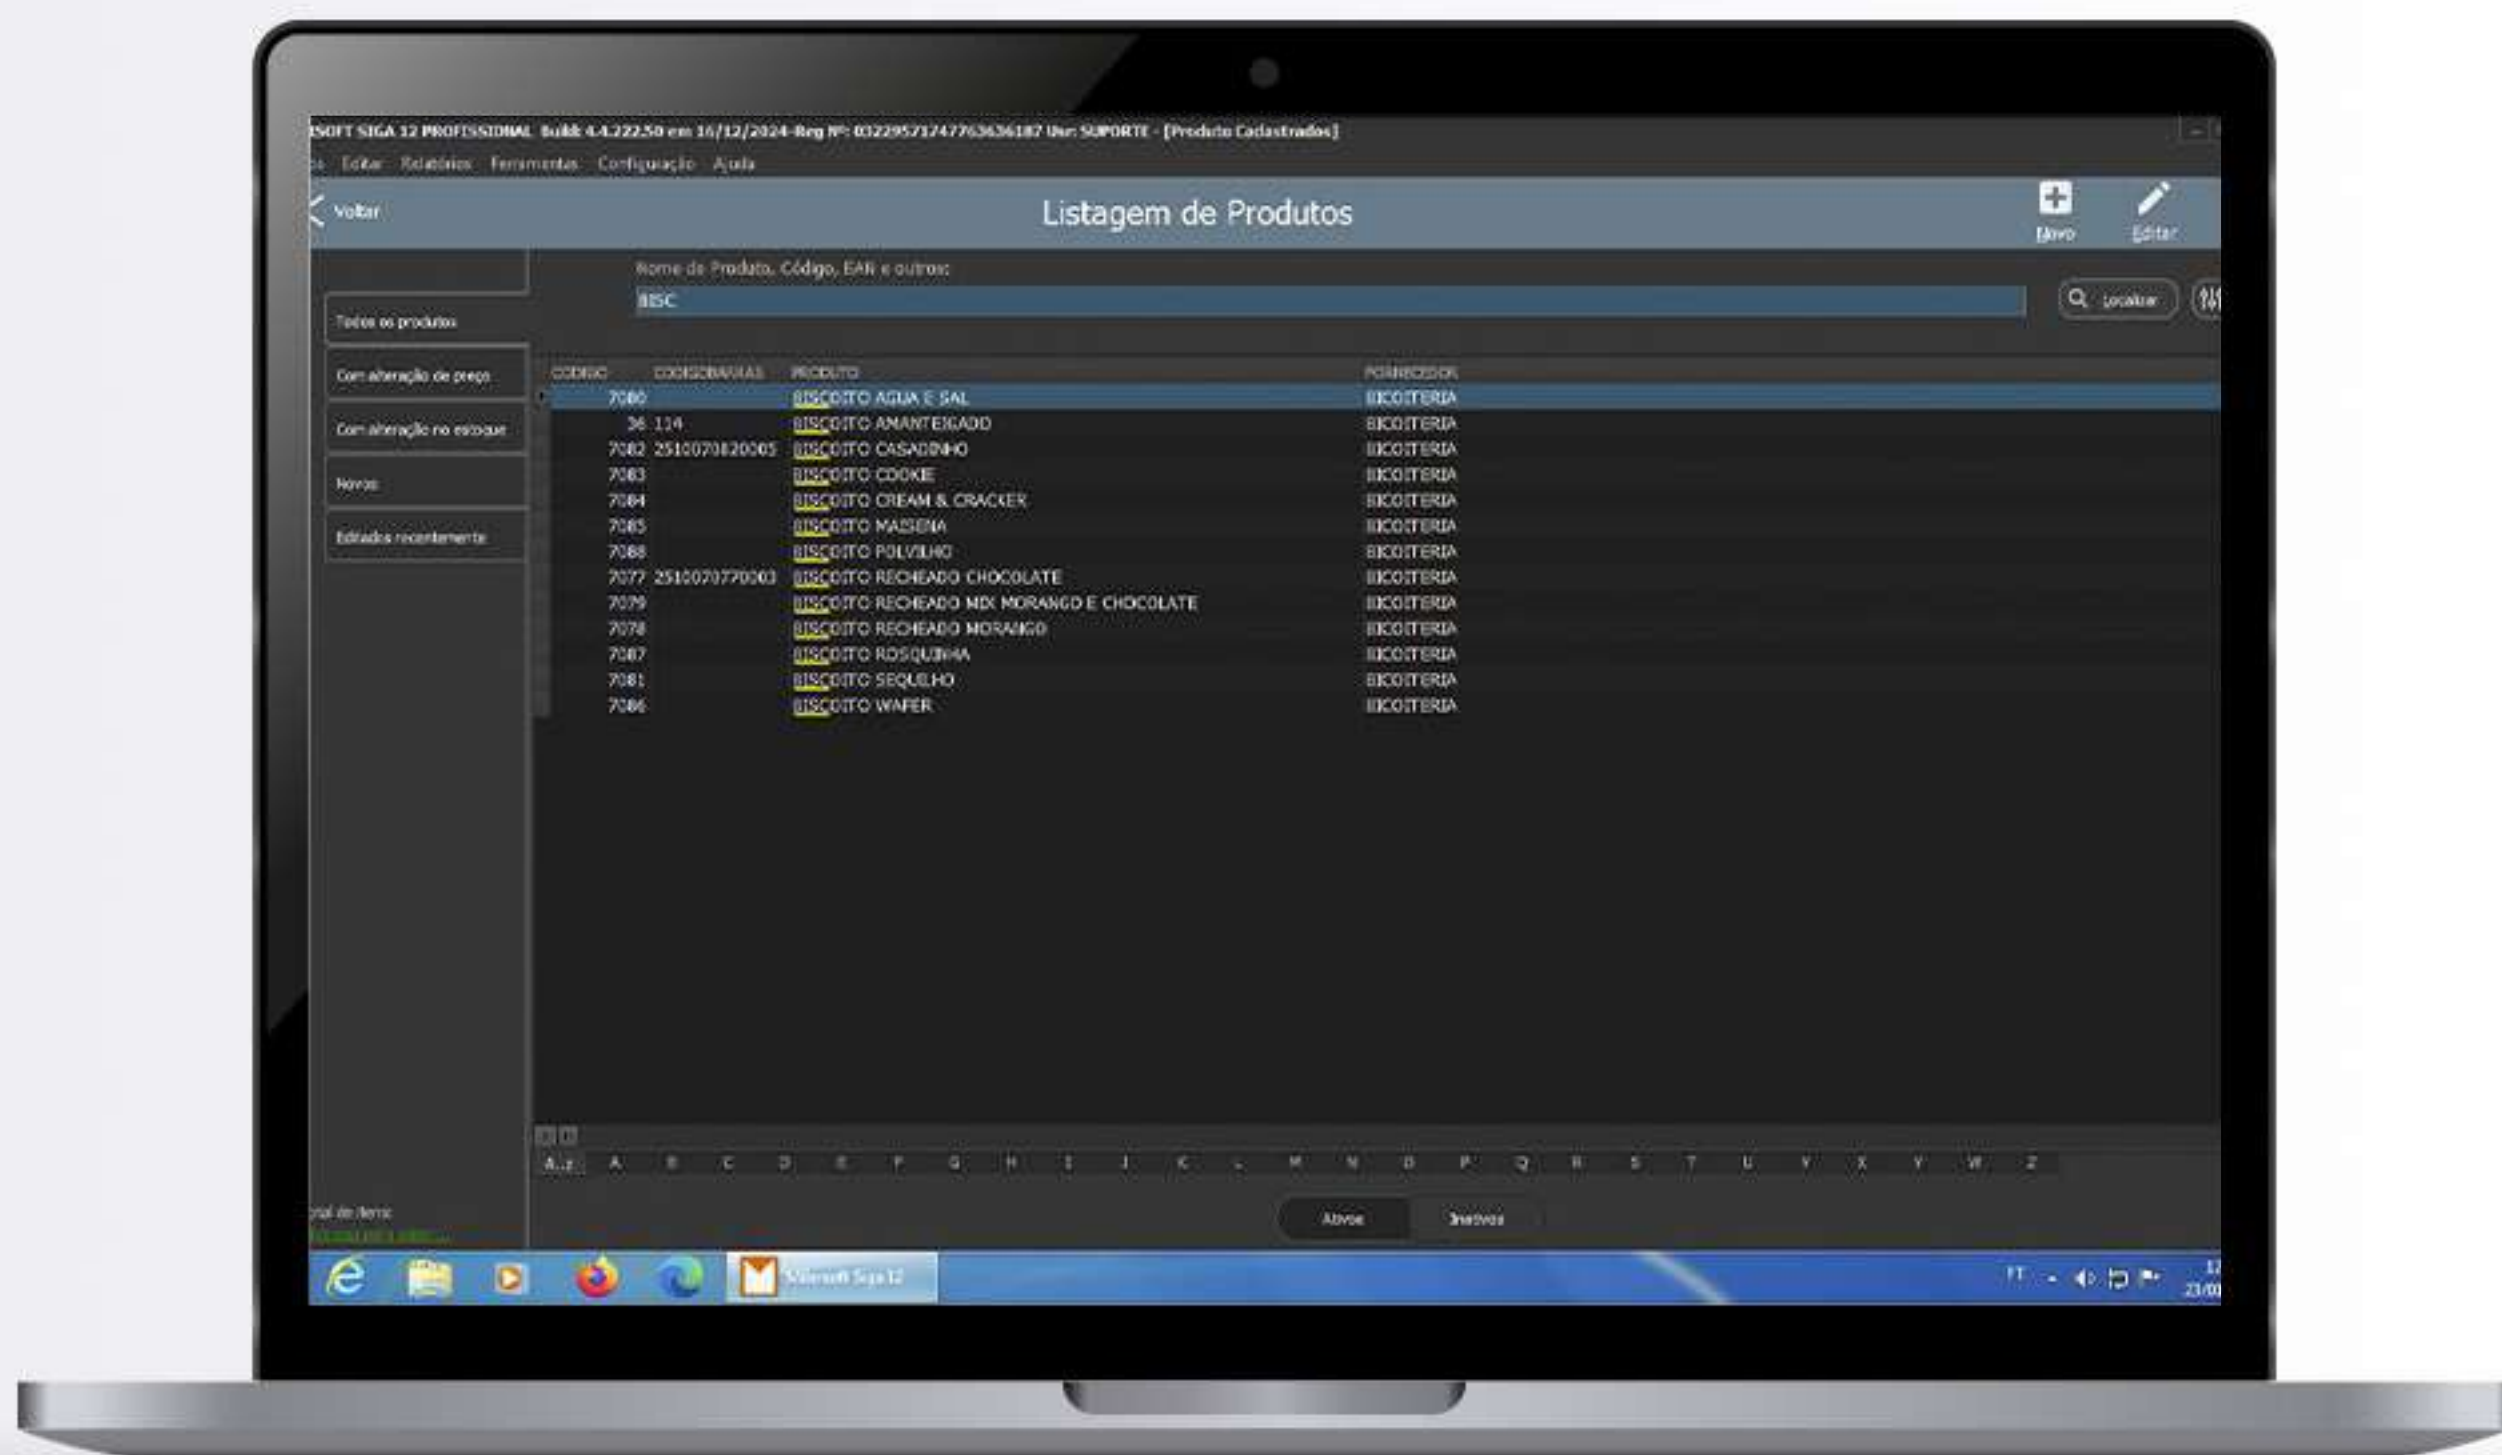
ISOFT SIGA 12 PROFISSIONAL Build 4.4.222.50 em 16/12/2024-Reg Nº: 0322957174776363618​7 Usr: SUPORTE - [Produto Cadastrados]

Editar Relatórios Ferramentas Configuração Ajuda

Voltar

Listagem de Produtos

Novo

Editar

Nome de Produto, Código, EAN e outros:

BISC

Localizar

Todos os produtos

Com alteração de preço

Com alteração no estoque

Novos

Editados recentemente

| CODIGO | CODIGOBARRAS | PRODUTO | FORNECEDOR |
|---|---|---|---|
| 7080 | | BISCOITO AGUA E SAL | BICOITERIA |
| 36 | 114 | BISCOITO AMANTEIGADO | BICOITERIA |
| 7082 | 2510070820005 | BISCOITO CASADINHO | BICOITERIA |
| 7083 | | BISCOITO COOKIE | BICOITERIA |
| 7084 | | BISCOITO CREAM & CRACKER | BICOITERIA |
| 7085 | | BISCOITO MAISENA | BICOITERIA |
| 7088 | | BISCOITO POLVILHO | BICOITERIA |
| 7077 | 2510070770003 | BISCOITO RECHEADO CHOCOLATE | BICOITERIA |
| 7079 | | BISCOITO RECHEADO MIX MORANGO E CHOCOLATE | BICOITERIA |
| 7078 | | BISCOITO RECHEADO MORANGO | BICOITERIA |
| 7087 | | BISCOITO ROSQUINHA | BICOITERIA |
| 7081 | | BISCOITO SEQUILHO | BICOITERIA |
| 7086 | | BISCOITO WAFER | BICOITERIA |

A..z A B C D E F G H I J K L M N O P Q R S T U V X Y W Z

Ativos Inativos

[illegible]al de demo

Softsoft Siga12

12
23/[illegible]